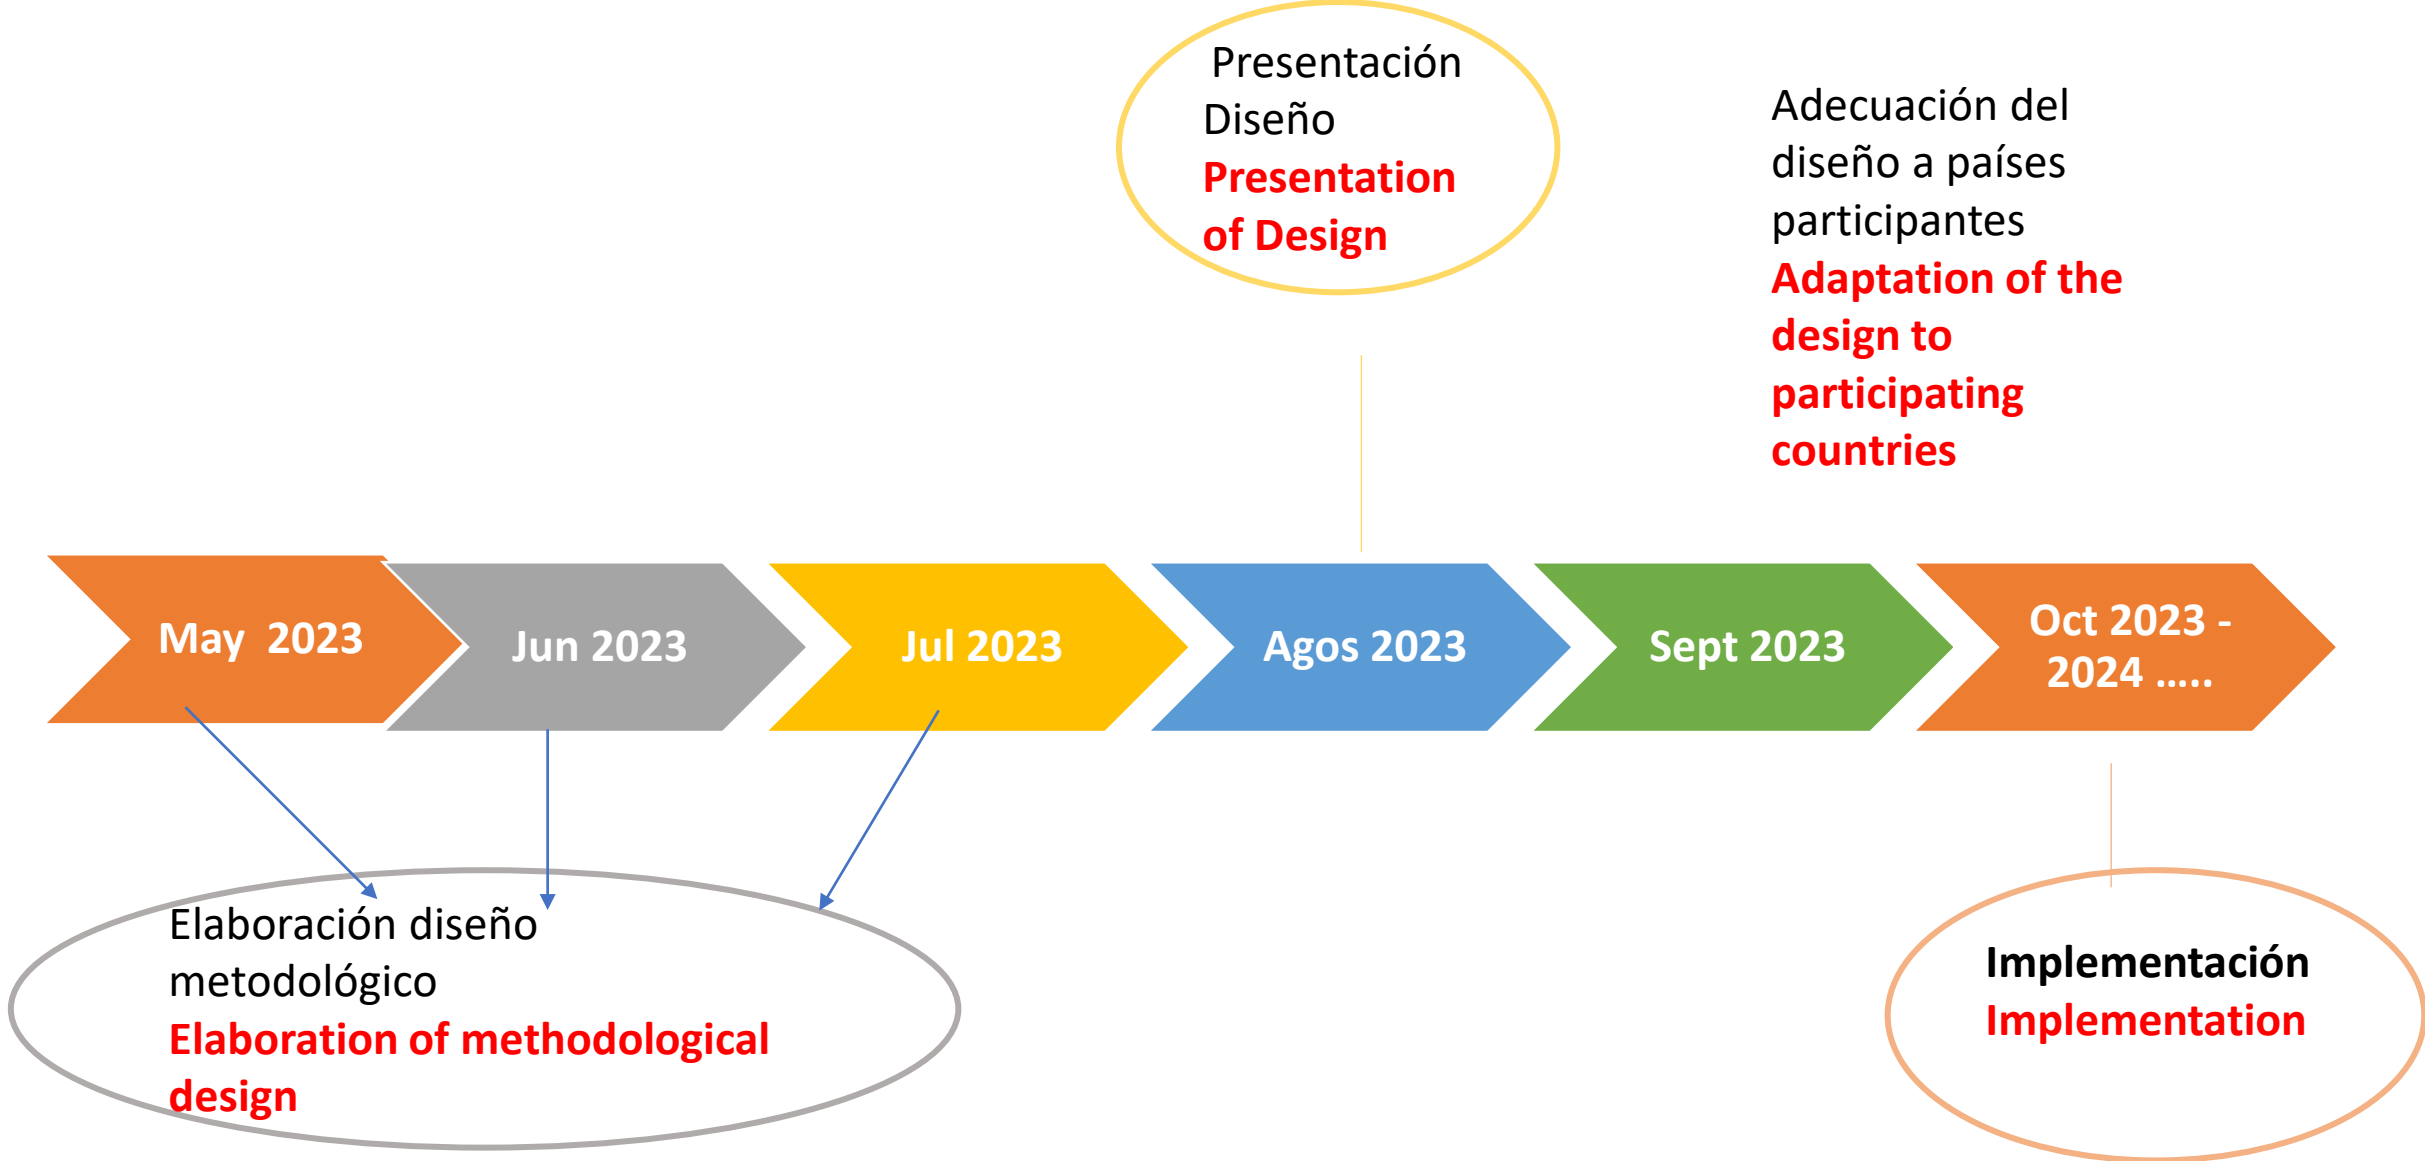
Presentación Diseño
Presentation of Design

Adecuación del diseño a países participantes
Adaptation of the design to participating countries

May 2023

Jun 2023

Jul 2023

Agos 2023

Sept 2023

Oct 2023 - 2024 .....

Elaboración diseño metodológico
Elaboration of methodological design

Implementación
Implementation